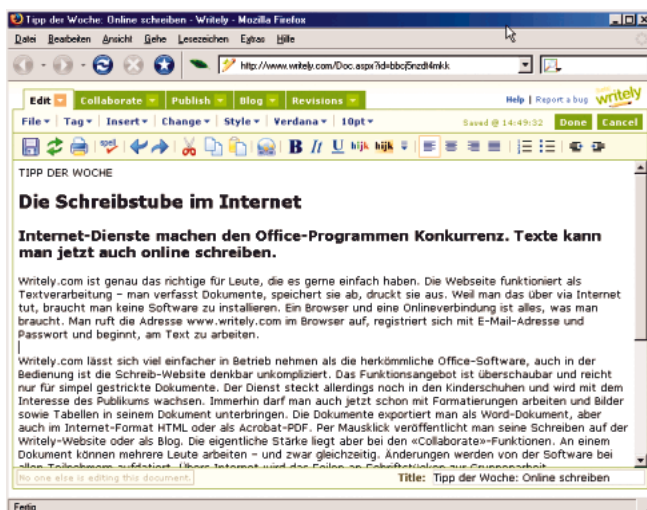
Tipp der Woche: Online schreiben - Writely - Mozilla Firefox

Datei Bearbeiten Ansicht Gehe Lesezeichen Extras Hilfe

http://www.writely.com/Doc.aspx?id=bbcj5nzdt4mkk

Edit Collaborate Publish Blog Revisions Help | Report a bug writely

File Tag Insert Change Style Verdana 10pt Saved @ 14:49:32 Done Cancel

TIPP DER WOCHE

Die Schreibstube im Internet

Internet-Dienste machen den Office-Programmen Konkurrenz. Texte kann man jetzt auch online schreiben.

Writely.com ist genau das richtige für Leute, die es gerne einfach haben. Die Webseite funktioniert als Textverarbeitung – man verfasst Dokumente, speichert sie ab, druckt sie aus. Weil man das über via Internet tut, braucht man keine Software zu installieren. Ein Browser und eine Onlineverbindung ist alles, was man braucht. Man ruft die Adresse www.writely.com im Browser auf, registriert sich mit E-Mail-Adresse und Passwort und beginnt, am Text zu arbeiten.

Writely.com lässt sich viel einfacher in Betrieb nehmen als die herkömmliche Office-Software, auch in der Bedienung ist die Schreib-Website denkbar unkompliziert. Das Funktionsangebot ist überschaubar und reicht nur für simpel gestrickte Dokumente. Der Dienst steckt allerdings noch in den Kinderschuhen und wird mit dem Interesse des Publikums wachsen. Immerhin darf man auch jetzt schon mit Formatierungen arbeiten und Bilder sowie Tabellen in seinem Dokument unterbringen. Die Dokumente exportiert man als Word-Dokument, aber auch im Internet-Format HTML oder als Acrobat-PDF. Per Mausklick veröffentlicht man seine Schreiben auf der Writely-Website oder als Blog. Die eigentliche Stärke liegt aber bei den «Collaborate»-Funktionen. An einem Dokument können mehrere Leute arbeiten – und zwar gleichzeitig. Änderungen werden von der Software bei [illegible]

No one else is editing this document. Title: Tipp der Woche: Online schreiben

Fertig